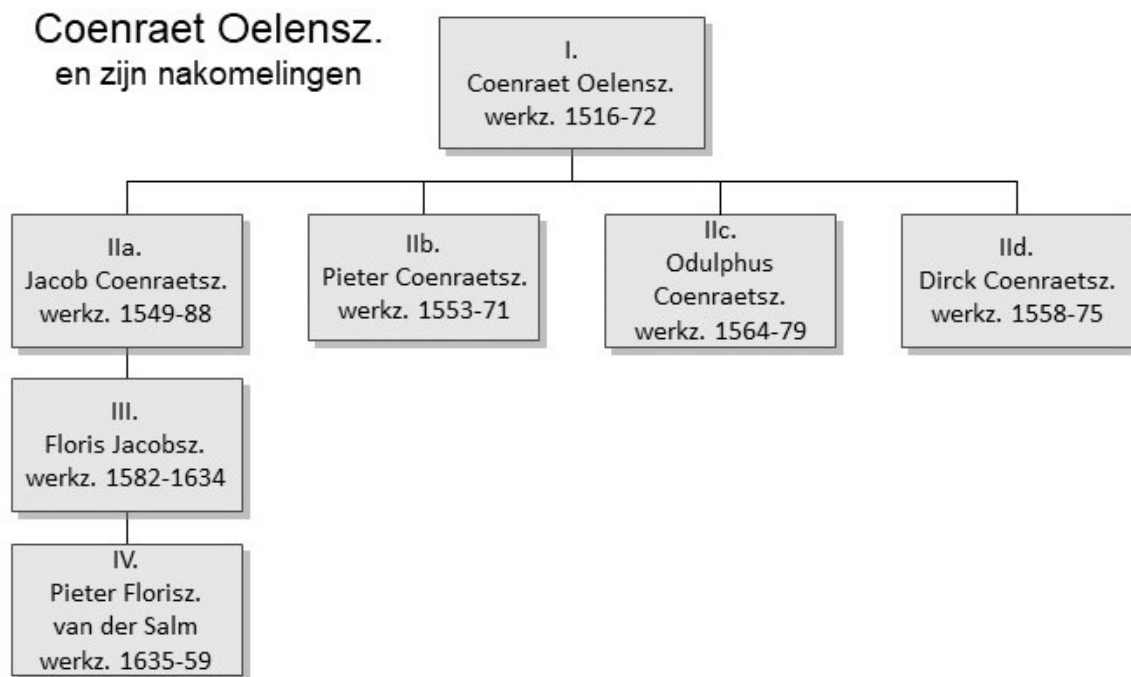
Coenraet Oelensz.
en zijn nakomelingen

I.
Coenraet Oelensz.
werkz. 1516-72

IIa.
Jacob Coenraetsz.
werkz. 1549-88

IIb.
Pieter Coenraetsz.
werkz. 1553-71

IIc.
Odulphus Coenraetsz.
werkz. 1564-79

IId.
Dirck Coenraetsz.
werkz. 1558-75

III.
Floris Jacobsz.
werkz. 1582-1634

IV.
Pieter Florisz. van der Salm
werkz. 1635-59